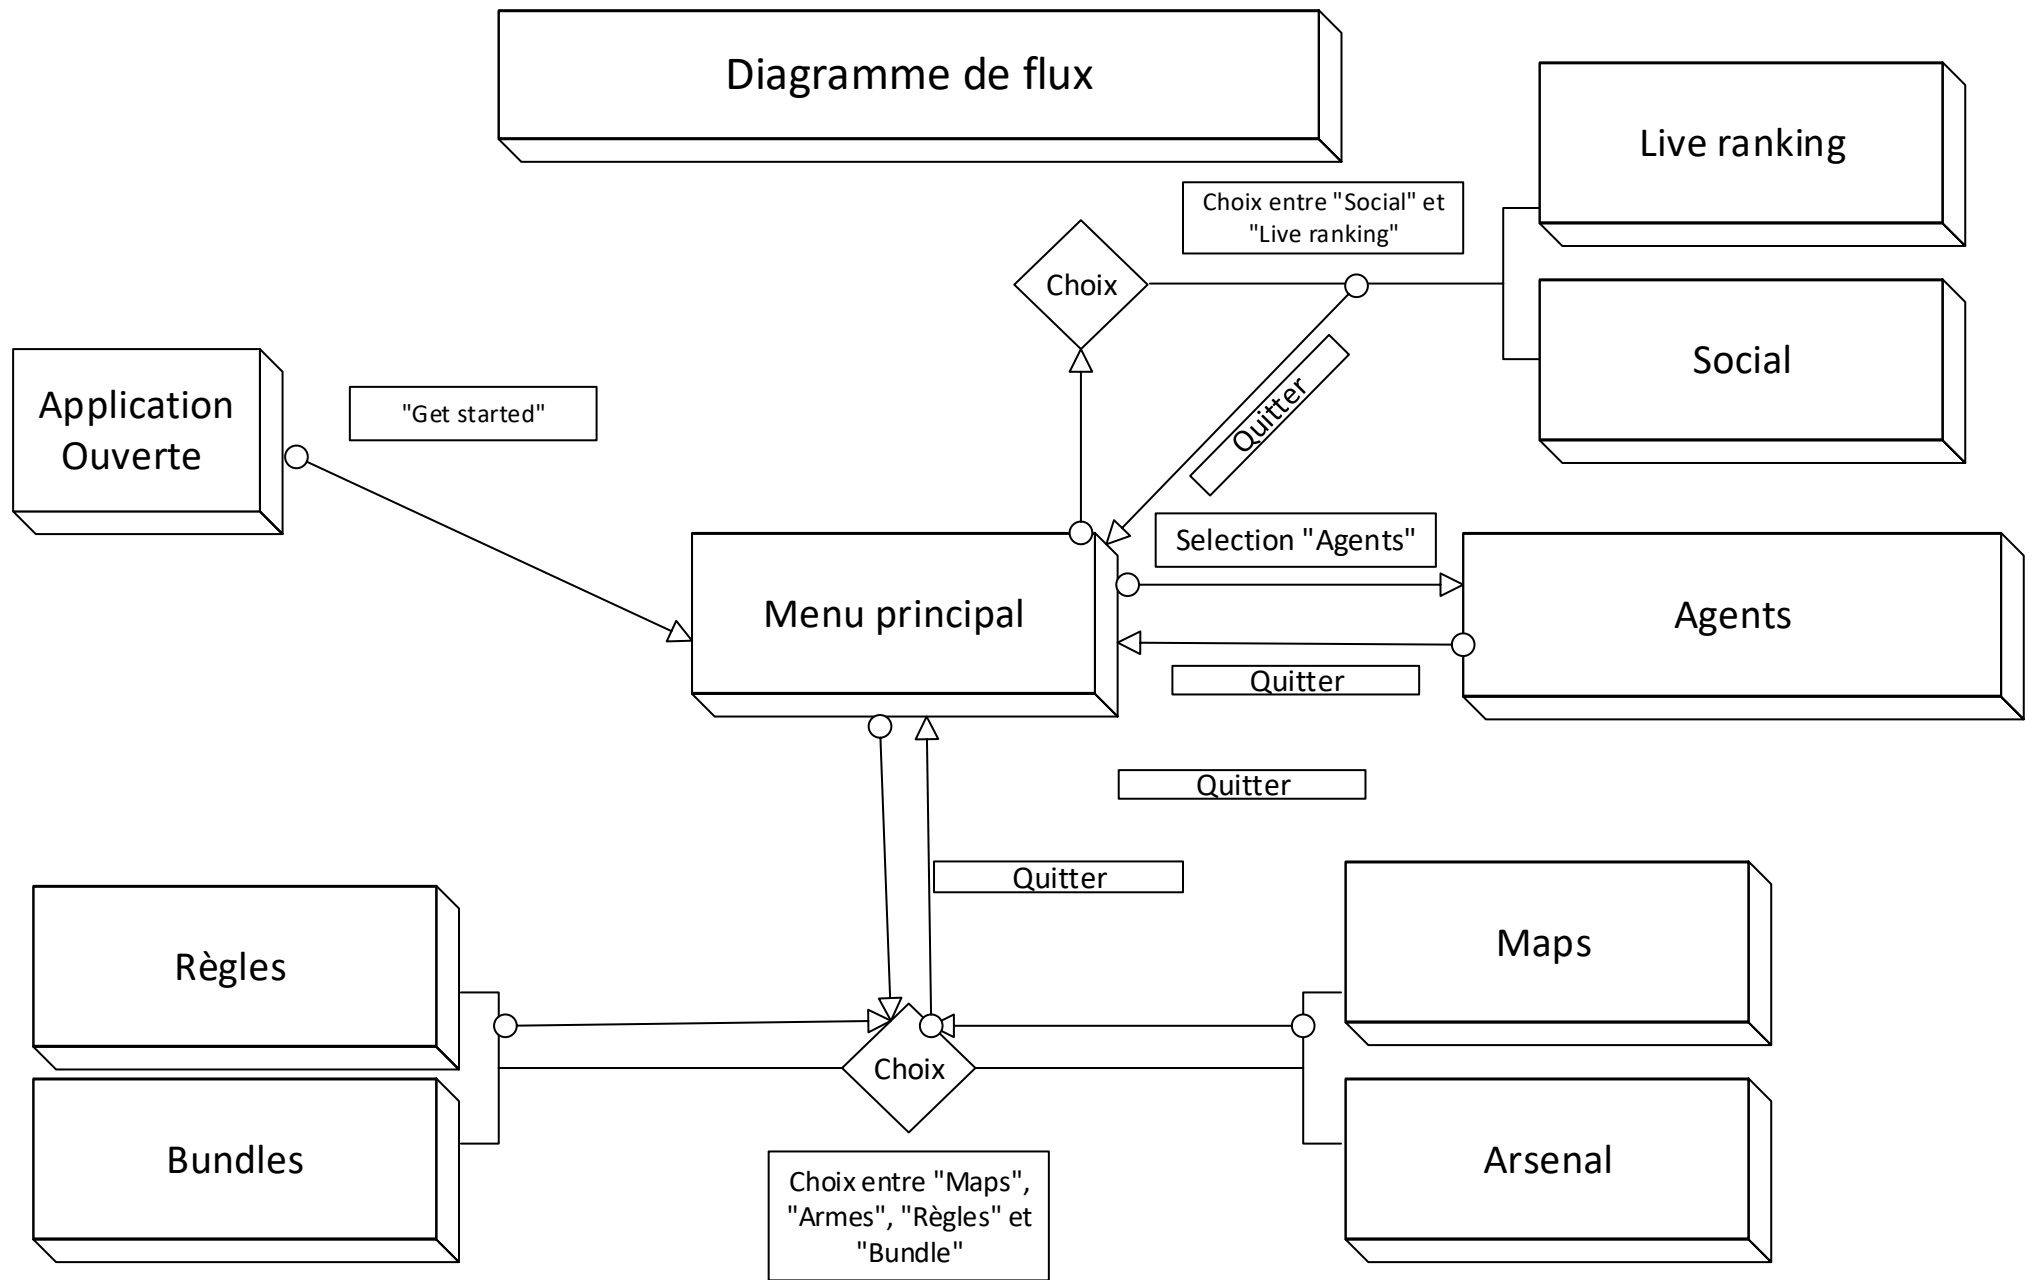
Diagramme de flux

Live ranking

Choix entre "Social" et "Live ranking"

Choix

Social

Application Ouverte

"Get started"

Quitter

Selection "Agents"

Menu principal

Agents

Quitter

Quitter

Quitter

Règles

Maps

Choix

Bundles

Arsenal

Choix entre "Maps", "Armes", "Règles" et "Bundle"